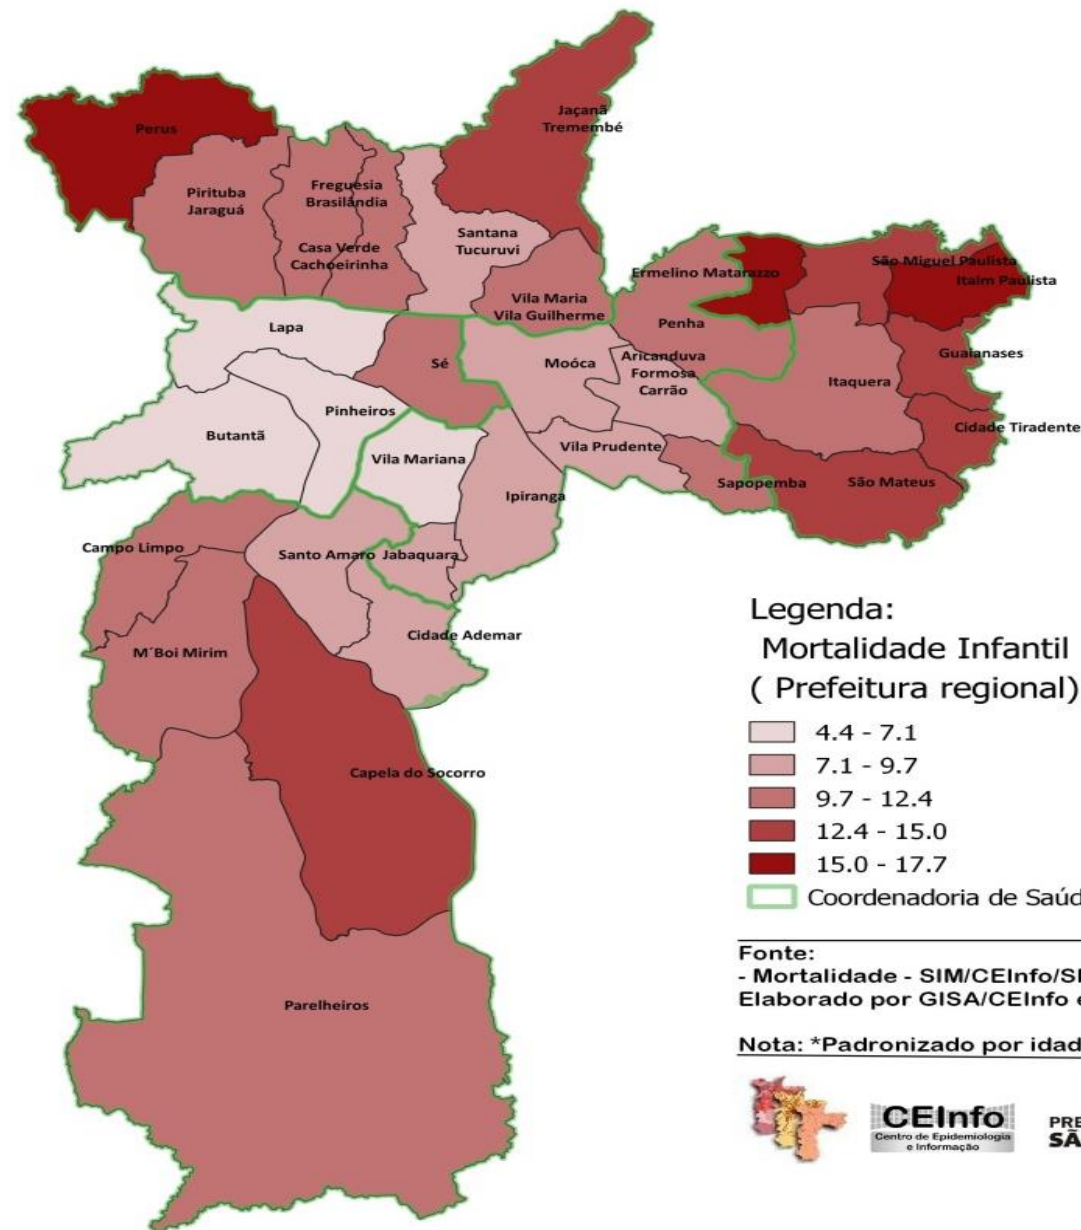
Perus

Jaçanã
Tremembé

Pirituba
Jaraguá

Freguesia
Brasilândia

Casa Verde
Cachoeirinha

Santana
Tucuruvi

Ermelino Matarazzo

São Miguel Paulista

Itaim Paulista

Vila Maria
Vila Guilherme

Lapa

Penha

Sé

Moóca

Aricanduva
Formosa
Carrão

Guaianases

Itaquera

Pinheiros

Butantã

Cidade Tiradente

Vila Mariana

Vila Prudente

Sapopemba

São Mateus

Ipiranga

Campo Limpo

Santo Amaro

Jabaquara

Cidade Ademar

M´Boi Mirim

Capela do Socorro

Parelheiros

Legenda:
Mortalidade Infantil
( Prefeitura regional)

4.4 - 7.1
7.1 - 9.7
9.7 - 12.4
12.4 - 15.0
15.0 - 17.7
Coordenadoria de Saúd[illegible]

Fonte:
- Mortalidade - SIM/CEInfo/S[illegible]
Elaborado por GISA/CEInfo e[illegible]

Nota: *Padronizado por idad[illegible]

CEInfo
Centro de Epidemiologia e Informação

PRE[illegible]
SÃ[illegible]